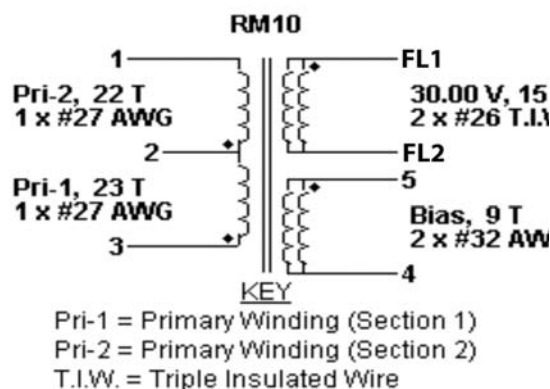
RM10

1

Pri-2, 22 T
1 x #27 AWG

2

Pri-1, 23 T
1 x #27 AWG

3

FL1

30.00 V, 15
2 x #26 T.I.W

FL2

5

Bias, 9 T
2 x #32 AW

4

KEY

Pri-1 = Primary Winding (Section 1)
Pri-2 = Primary Winding (Section 2)
T.I.W. = Triple Insulated Wire